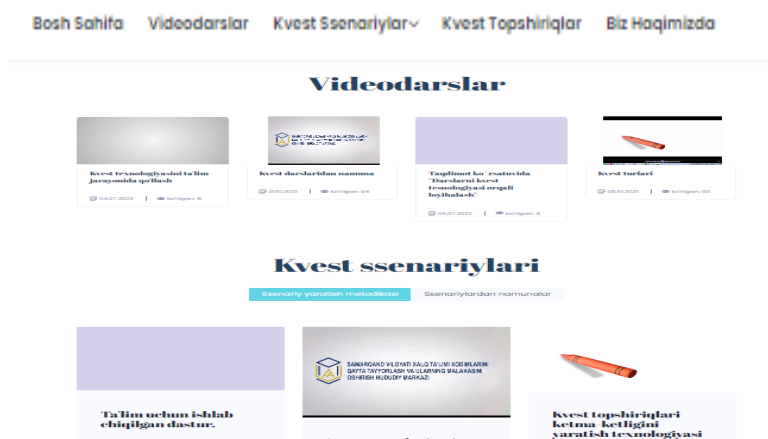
Bosh Sahifa Videodarslar Kvest Ssenariylar Kvest Topshiriqlar Biz Haqimizda

Videodarslar

Kvest texnologiyasini ta'lim jarayonida qo'llash
04.07.2022 | ko'rilgan: 8

Kvest darslaridan namuna
20.10.2025 | ko'rilgan: 64

"Taqdimot ko'rsatuvida "Darslarni kvest texnologiyasi orqali loyihalash"
05.07.2022 | ko'rilgan: 6

Kvest turlari
08.10.2025 | ko'rilgan: 65

Kvest ssenariylari

Ssenariy yaratish metodikasi Ssenariylardan namunalar

Ta'lim uchun ishlab chiqilgan dastur.

SAMARQAND VILOYATI XALQ TA'LIMI XODIMLARINI QAYTA TAYYORLASH VA ULARNING MALAKASINI OSHIRISH HUDUDIY MARKAZI

Kvest topshiriqlari ketma-ketligini yaratish texnologiyasi